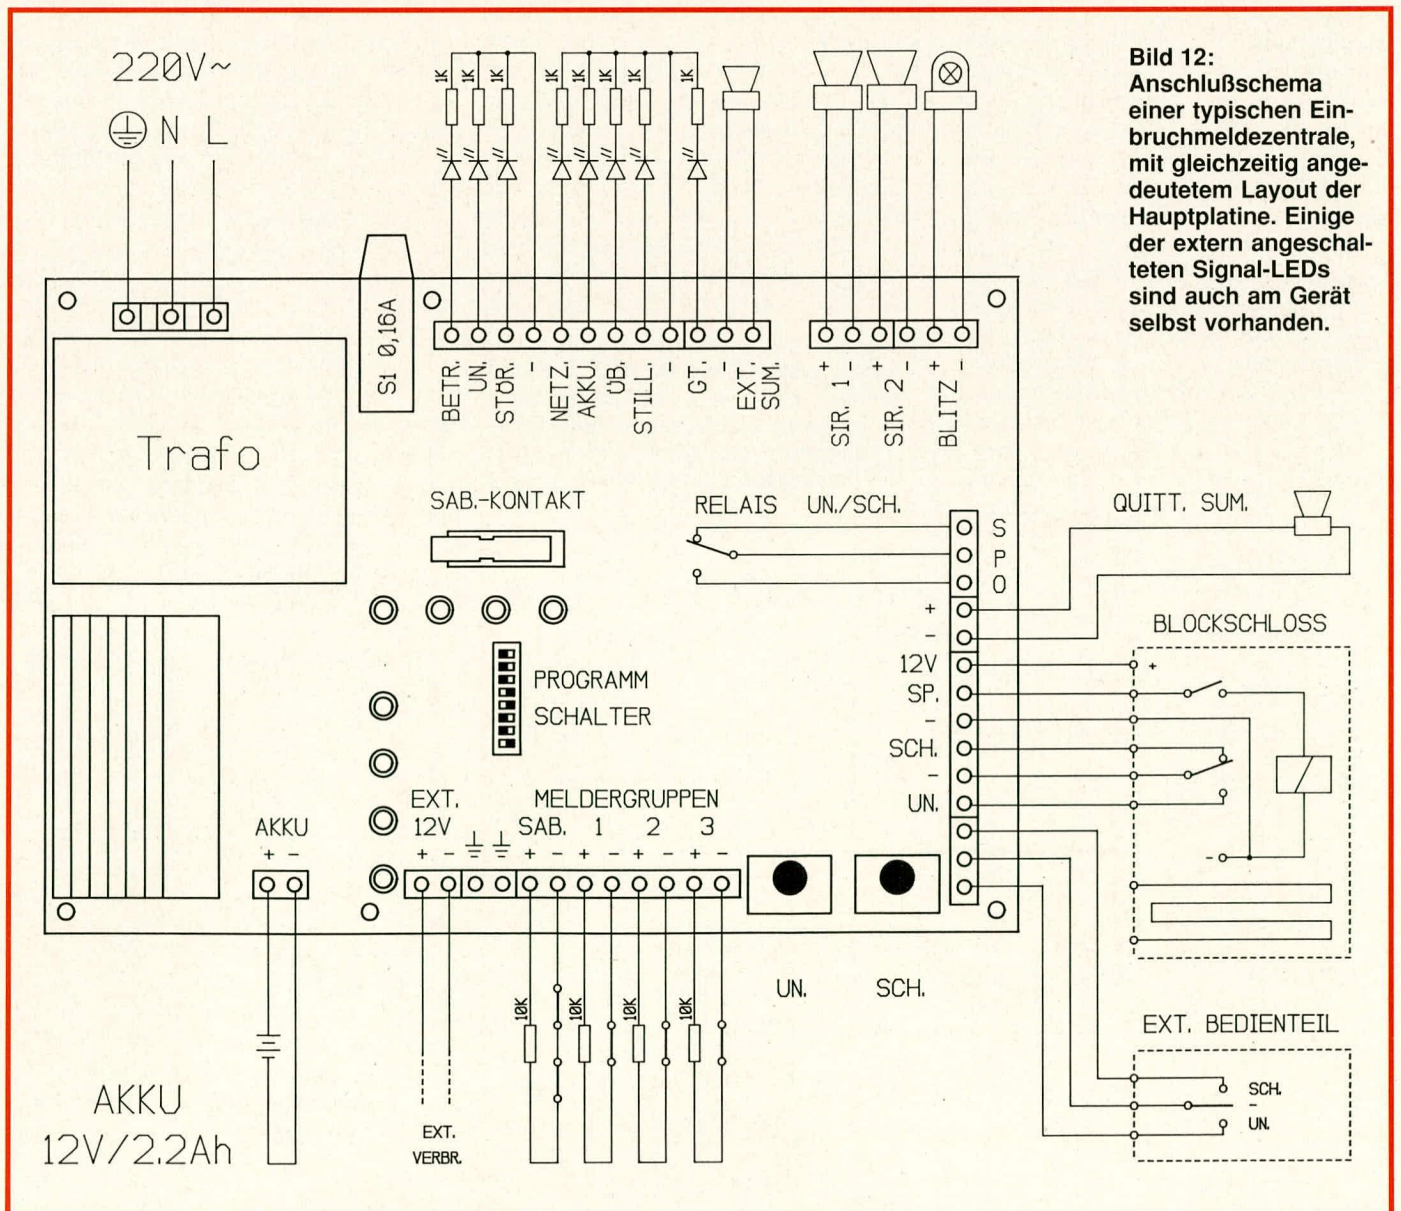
Bild 12: Anschlußschema einer typischen Einbruchmeldezentrale, mit gleichzeitig angedeutetem Layout der Hauptplatine. Einige der extern angeschalteten Signal-LEDs sind auch am Gerät selbst vorhanden.

220V~

N L

1K 1K 1K 1K 1K 1K 1K 1K

S1 0,16A

BETR. UN. STÖR. - NETZ. AKKU. ÜB. STILL. - GT. - EXT. SUM.

+ SIR. 1 - + SIR. 2 - + BLITZ -

Trafo

SAB.-KONTAKT

RELAIS UN./SCH.

S P O

QUITT. SUM.

+ -

BLOCKSCHLOSS

+

PROGRAMM SCHALTER

12V SP. - SCH. - UN.

-

EXT. 12V

MELDERGRUPPEN

AKKU + -

SAB. 1 2 3

+ - + - + - + - + - + -

10K 10K 10K 10K

UN. SCH.

EXT. BEDIENTEIL

SCH. - UN.

AKKU 12V/2,2Ah

EXT. VERBR.